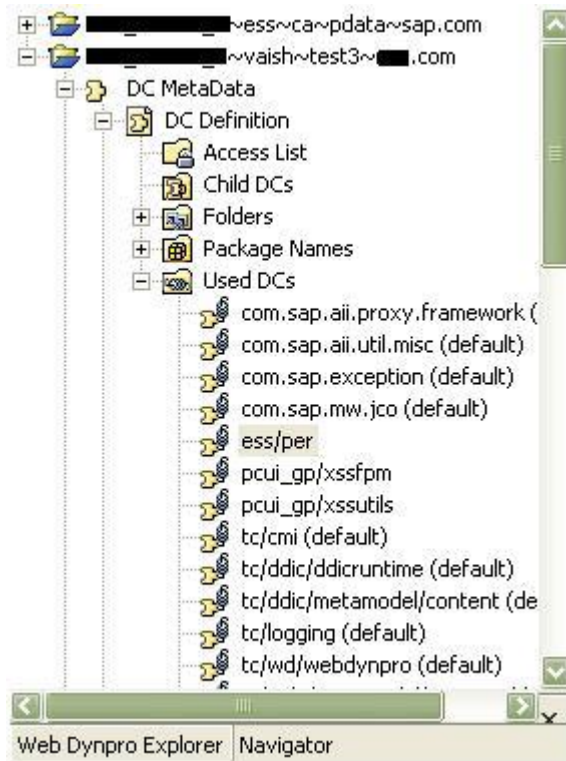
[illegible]~ess~ca~pdata~sap.com
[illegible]~vaish~test3~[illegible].com
DC MetaData
DC Definition
Access List
Child DCs
Folders
Package Names
Used DCs
com.sap.aii.proxy.framework (
com.sap.aii.util.misc (default)
com.sap.exception (default)
com.sap.mw.jco (default)
ess/per
pcui_gp/xssfpm
pcui_gp/xssutils
tc/cmi (default)
tc/ddic/ddicruntime (default)
tc/ddic/metamodel/content (de
tc/logging (default)
tc/wd/webdynpro (default)
Web Dynpro Explorer
Navigator